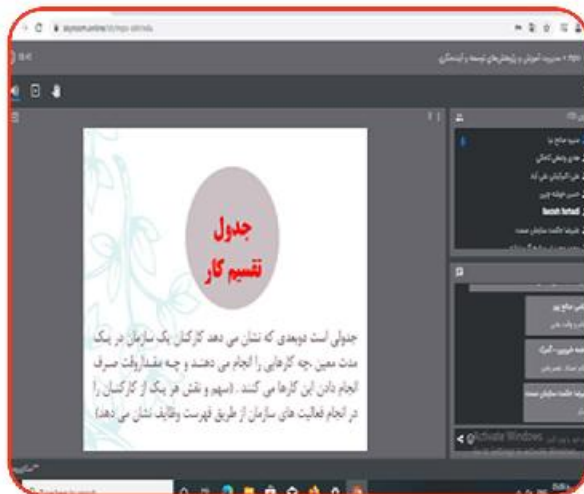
جدول تقسیم کار

جدولی است دوبعدی که نشان می دهد کارکنان یک سازمان در یک مدت معین ،چه کارهایی را انجام می دهند و چه مقدار وقت صرف انجام دادن این کارها می کنند. (سهم و نقش هر یک از کارکنان را در انجام فعالیت های سازمان از طریق فهرست وظایف نشان می دهد)

Activate Windows